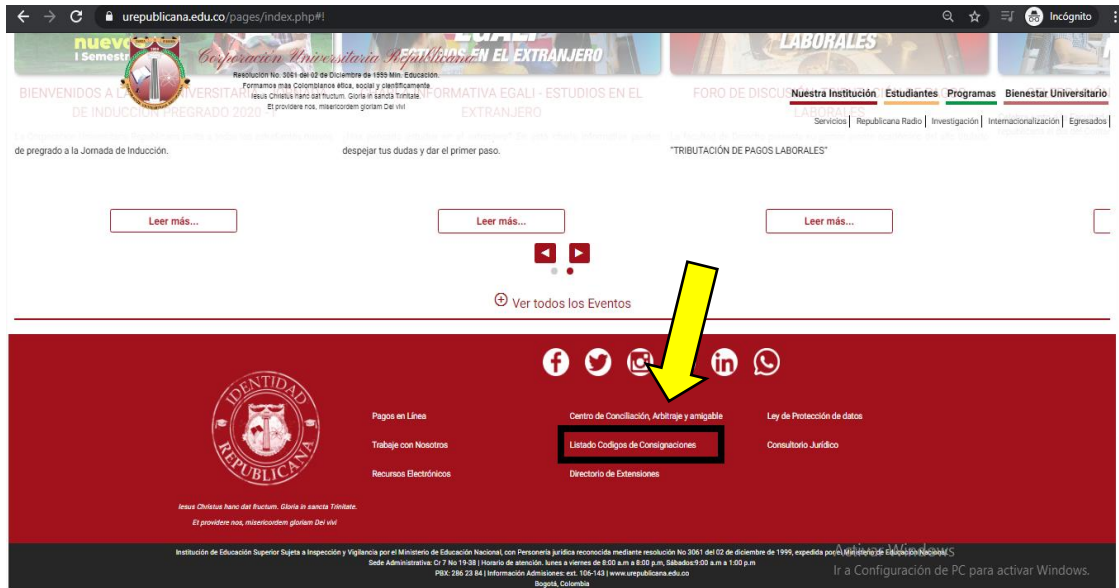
urepublicana.edu.co/pages/index.php#!

Incógnito

nuevo
I Semestre

Corporación Universitaria Republicana

Resolución No. 3061 del 02 de Diciembre de 1999 Min. Educación.
Formamos más Colombianos ética, social y científicamente.
Iesus Christus hanc dat fructum. Gloria in sancta Trinitate.
Et providere nos, misericordem gloriam Dei vivi

EGALI - ESTUDIOS EN EL EXTRANJERO

LABORALES

Nuestra Institución | Estudiantes | Programas | Bienestar Universitario
Servicios | Republicana Radio | Investigación | Internacionalización | Egresados

BIENVENIDOS A LA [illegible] UNIVERSITARIA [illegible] DE INDUCCION PREGRADO 2020 -I

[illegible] FORMATIVA EGALI - ESTUDIOS EN EL EXTRANJERO

FORO DE DISCUS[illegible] LABORALES

de pregrado a la Jornada de Inducción.

despejar tus dudas y dar el primer paso.

"TRIBUTACIÓN DE PAGOS LABORALES"

Leer más...

Leer más...

Leer más...

Ver todos los Eventos

IDENTIDAD REPUBLICANA

Iesus Christus hanc dat fructum. Gloria in sancta Trinitate.
Et providere nos, misericordem gloriam Dei vivi

Pagos en Línea
Trabaje con Nosotros
Recursos Electrónicos

Centro de Conciliación, Arbitraje y amigable
Listado Codigos de Consignaciones
Directorio de Extensiones

Ley de Protección de datos
Consultorio Jurídico

Institución de Educación Superior Sujeta a Inspección y Vigilancia por el Ministerio de Educación Nacional, con Personería jurídica reconocida mediante resolución No 3061 del 02 de diciembre de 1999, expedida por el Ministerio de Educación Nacional
Sede Administrativa: Cr 7 No 19-38 | Horario de atención. lunes a viernes de 8:00 a.m a 8:00 p.m, Sábados:9:00 a.m a 1:00 p.m
PBX: 286 23 84 | Información Admisiones: ext. 106-143 | www.urepublicana.edu.co
Bogotá, Colombia

Activar Windows
Ir a Configuración de PC para activar Windows.